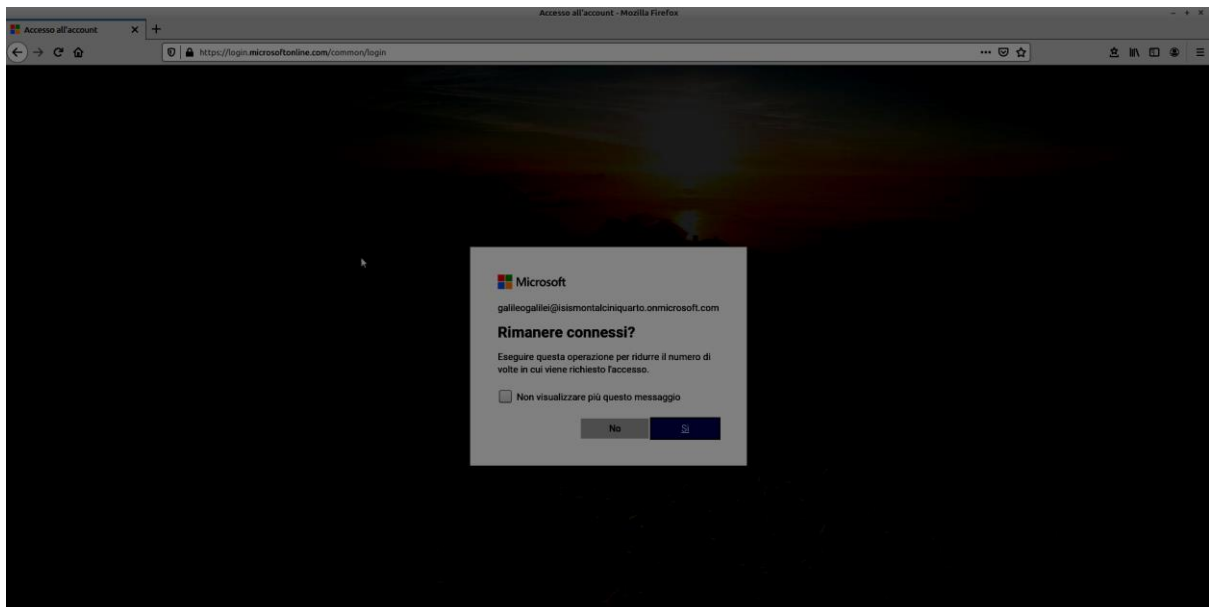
Accesso all'account - Mozilla Firefox

Accesso all'account

https://login.microsoftonline.com/common/login

Microsoft

galileogalilei@isismontalciniquarto.onmicrosoft.com

Rimanere connessi?

Eseguire questa operazione per ridurre il numero di volte in cui viene richiesto l'accesso.

Non visualizzare più questo messaggio

No

Sì